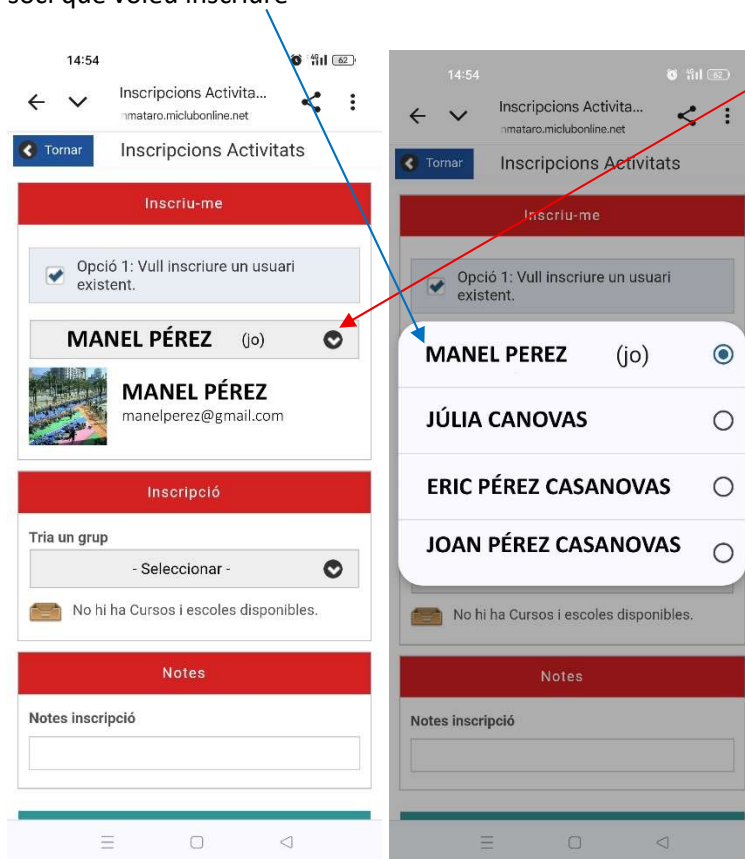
soci que voleu inscriure

14:54
Inscripcions Activita...
mmataro.miclubonline.net
Tornar
Inscripcions Activitats
Inscriu-me
Opció 1: Vull inscriure un usuari existent.
MANEL PÉREZ (jo)
MANEL PÉREZ
manelperez@gmail.com
Inscripció
Tria un grup
- Seleccionar -
No hi ha Cursos i escoles disponibles.
Notes
Notes inscripció

14:54
Inscripcions Activita...
mmataro.miclubonline.net
Tornar
Inscripcions Activitats
Inscriu-me
Opció 1: Vull inscriure un usuari existent.
MANEL PEREZ (jo)
JÚLIA CANOVAS
ERIC PÉREZ CASANOVAS
JOAN PÉREZ CASANOVAS
No hi ha Cursos i escoles disponibles.
Notes
Notes inscripció